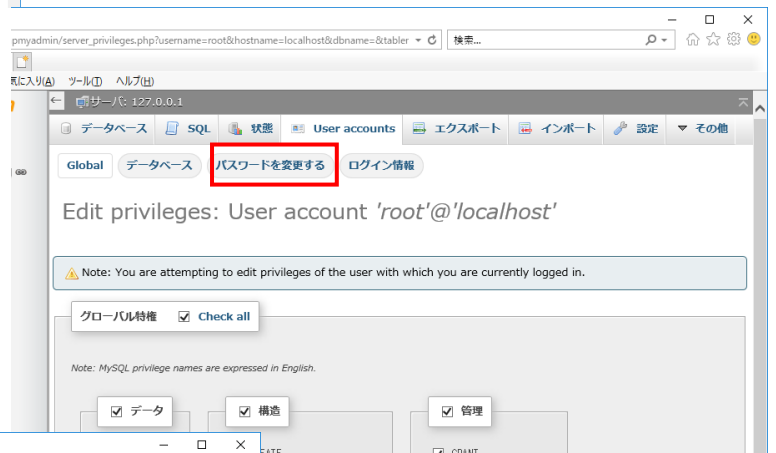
pmyadmin/server_privileges.php?username=root&hostname=localhost&dbname=&tabler
検索...

気に入り(A) ツール(T) ヘルプ(H)

サーバ: 127.0.0.1

データベース SQL 状態 User accounts エクスポート インポート 設定 その他

Global データベース パスワードを変更する ログイン情報

Edit privileges: User account 'root'@'localhost'

Note: You are attempting to edit privileges of the user with which you are currently logged in.

グローバル特権 Check all

Note: MySQL privilege names are expressed in English.

データ 構造 管理

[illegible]ATE

GRANT